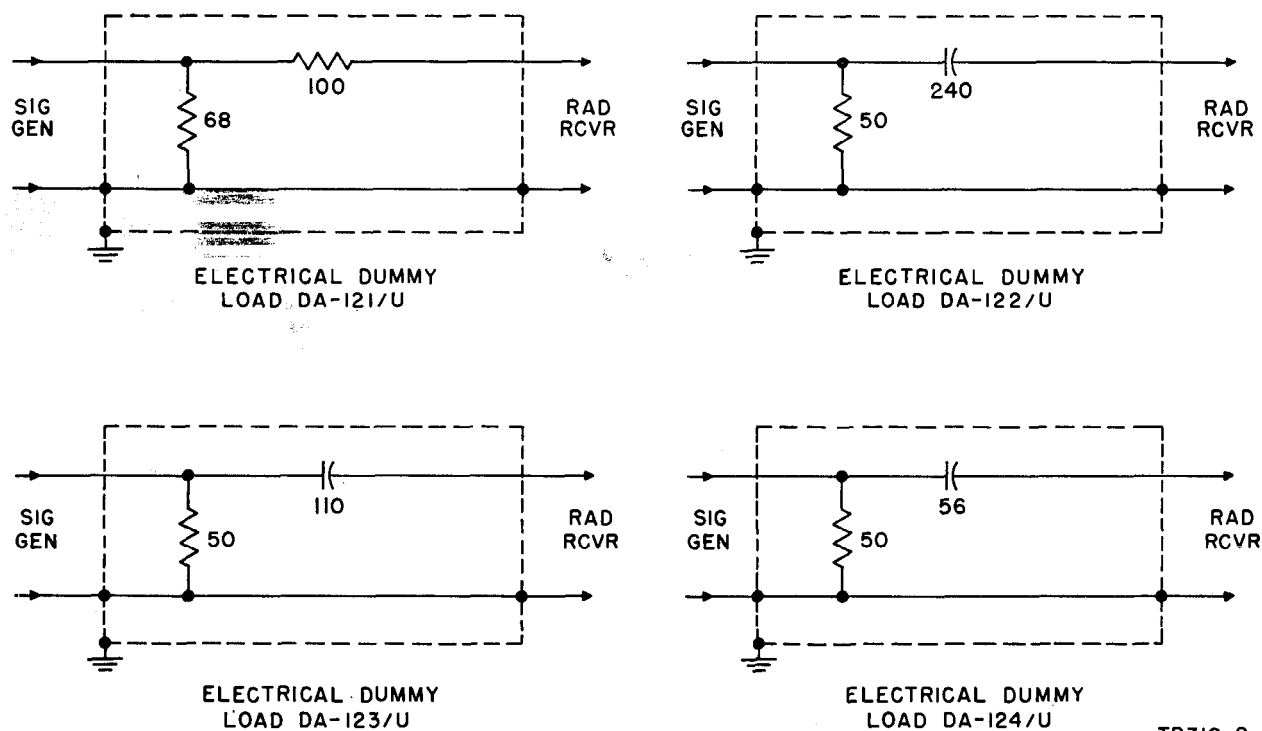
SIG GEN

100

68

RAD RCVR

ELECTRICAL DUMMY LOAD DA-121/U

SIG GEN

240

50

RAD RCVR

ELECTRICAL DUMMY LOAD DA-122/U

SIG GEN

110

50

RAD RCVR

ELECTRICAL DUMMY LOAD DA-123/U

SIG GEN

56

50

RAD RCVR

ELECTRICAL DUMMY LOAD DA-124/U

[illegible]